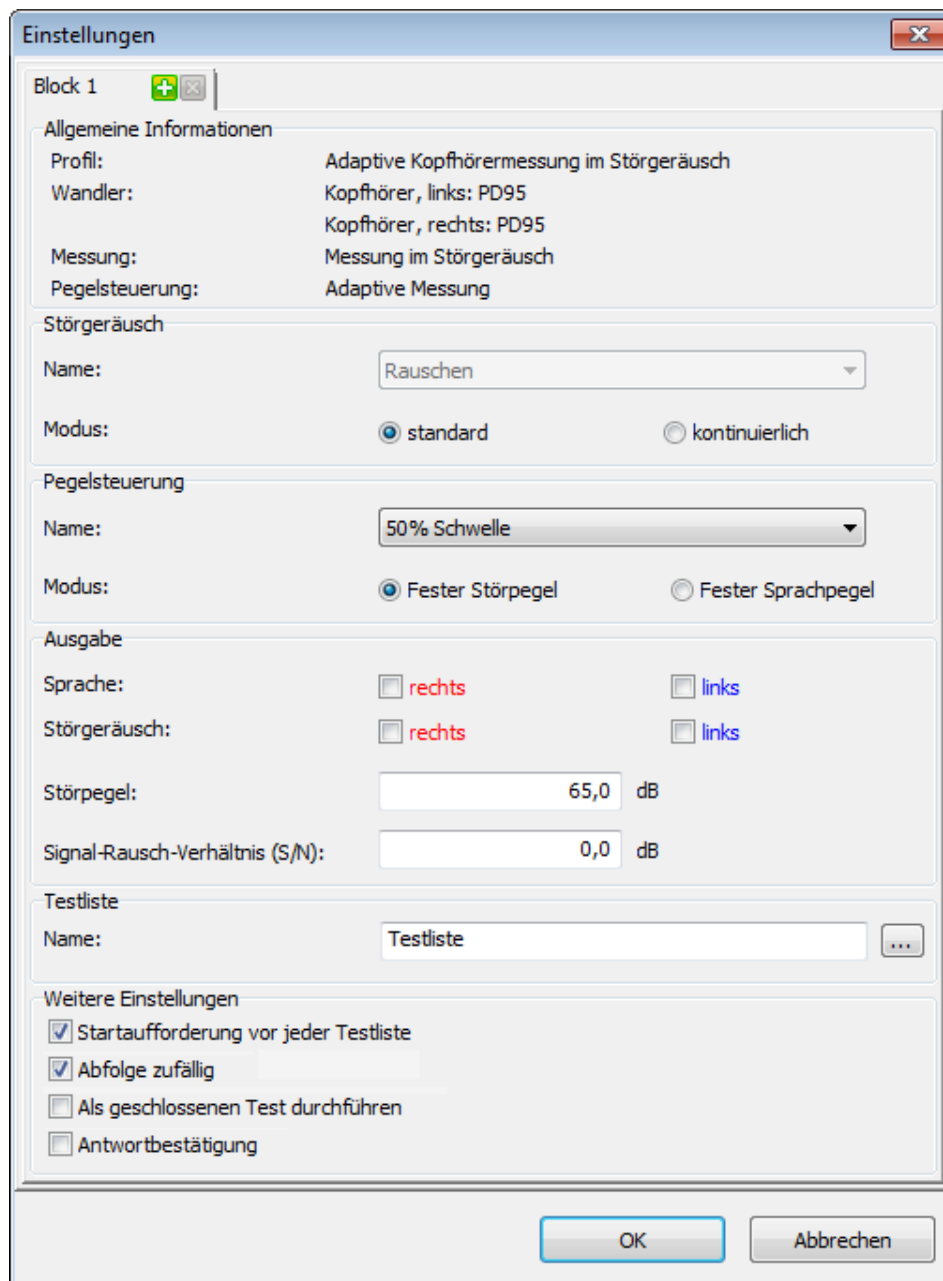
Einstellungen

Block 1

Allgemeine Informationen

Profil: Adaptive Kopfhörermessung im Störgeräusch

Wandler: Kopfhörer, links: PD95

Kopfhörer, rechts: PD95

Messung: Messung im Störgeräusch

Pegelsteuerung: Adaptive Messung

Störgeräusch

Name: Rauschen

Modus: standard kontinuierlich

Pegelsteuerung

Name: 50% Schwelle

Modus: Fester Störpegel Fester Sprachpegel

Ausgabe

Sprache: rechts links

Störgeräusch: rechts links

Störpegel: 65,0 dB

Signal-Rausch-Verhältnis (S/N): 0,0 dB

Testliste

Name: Testliste ...

Weitere Einstellungen

Startaufforderung vor jeder Testliste

Abfolge zufällig

Als geschlossenen Test durchführen

Antwortbestätigung

OK Abbrechen